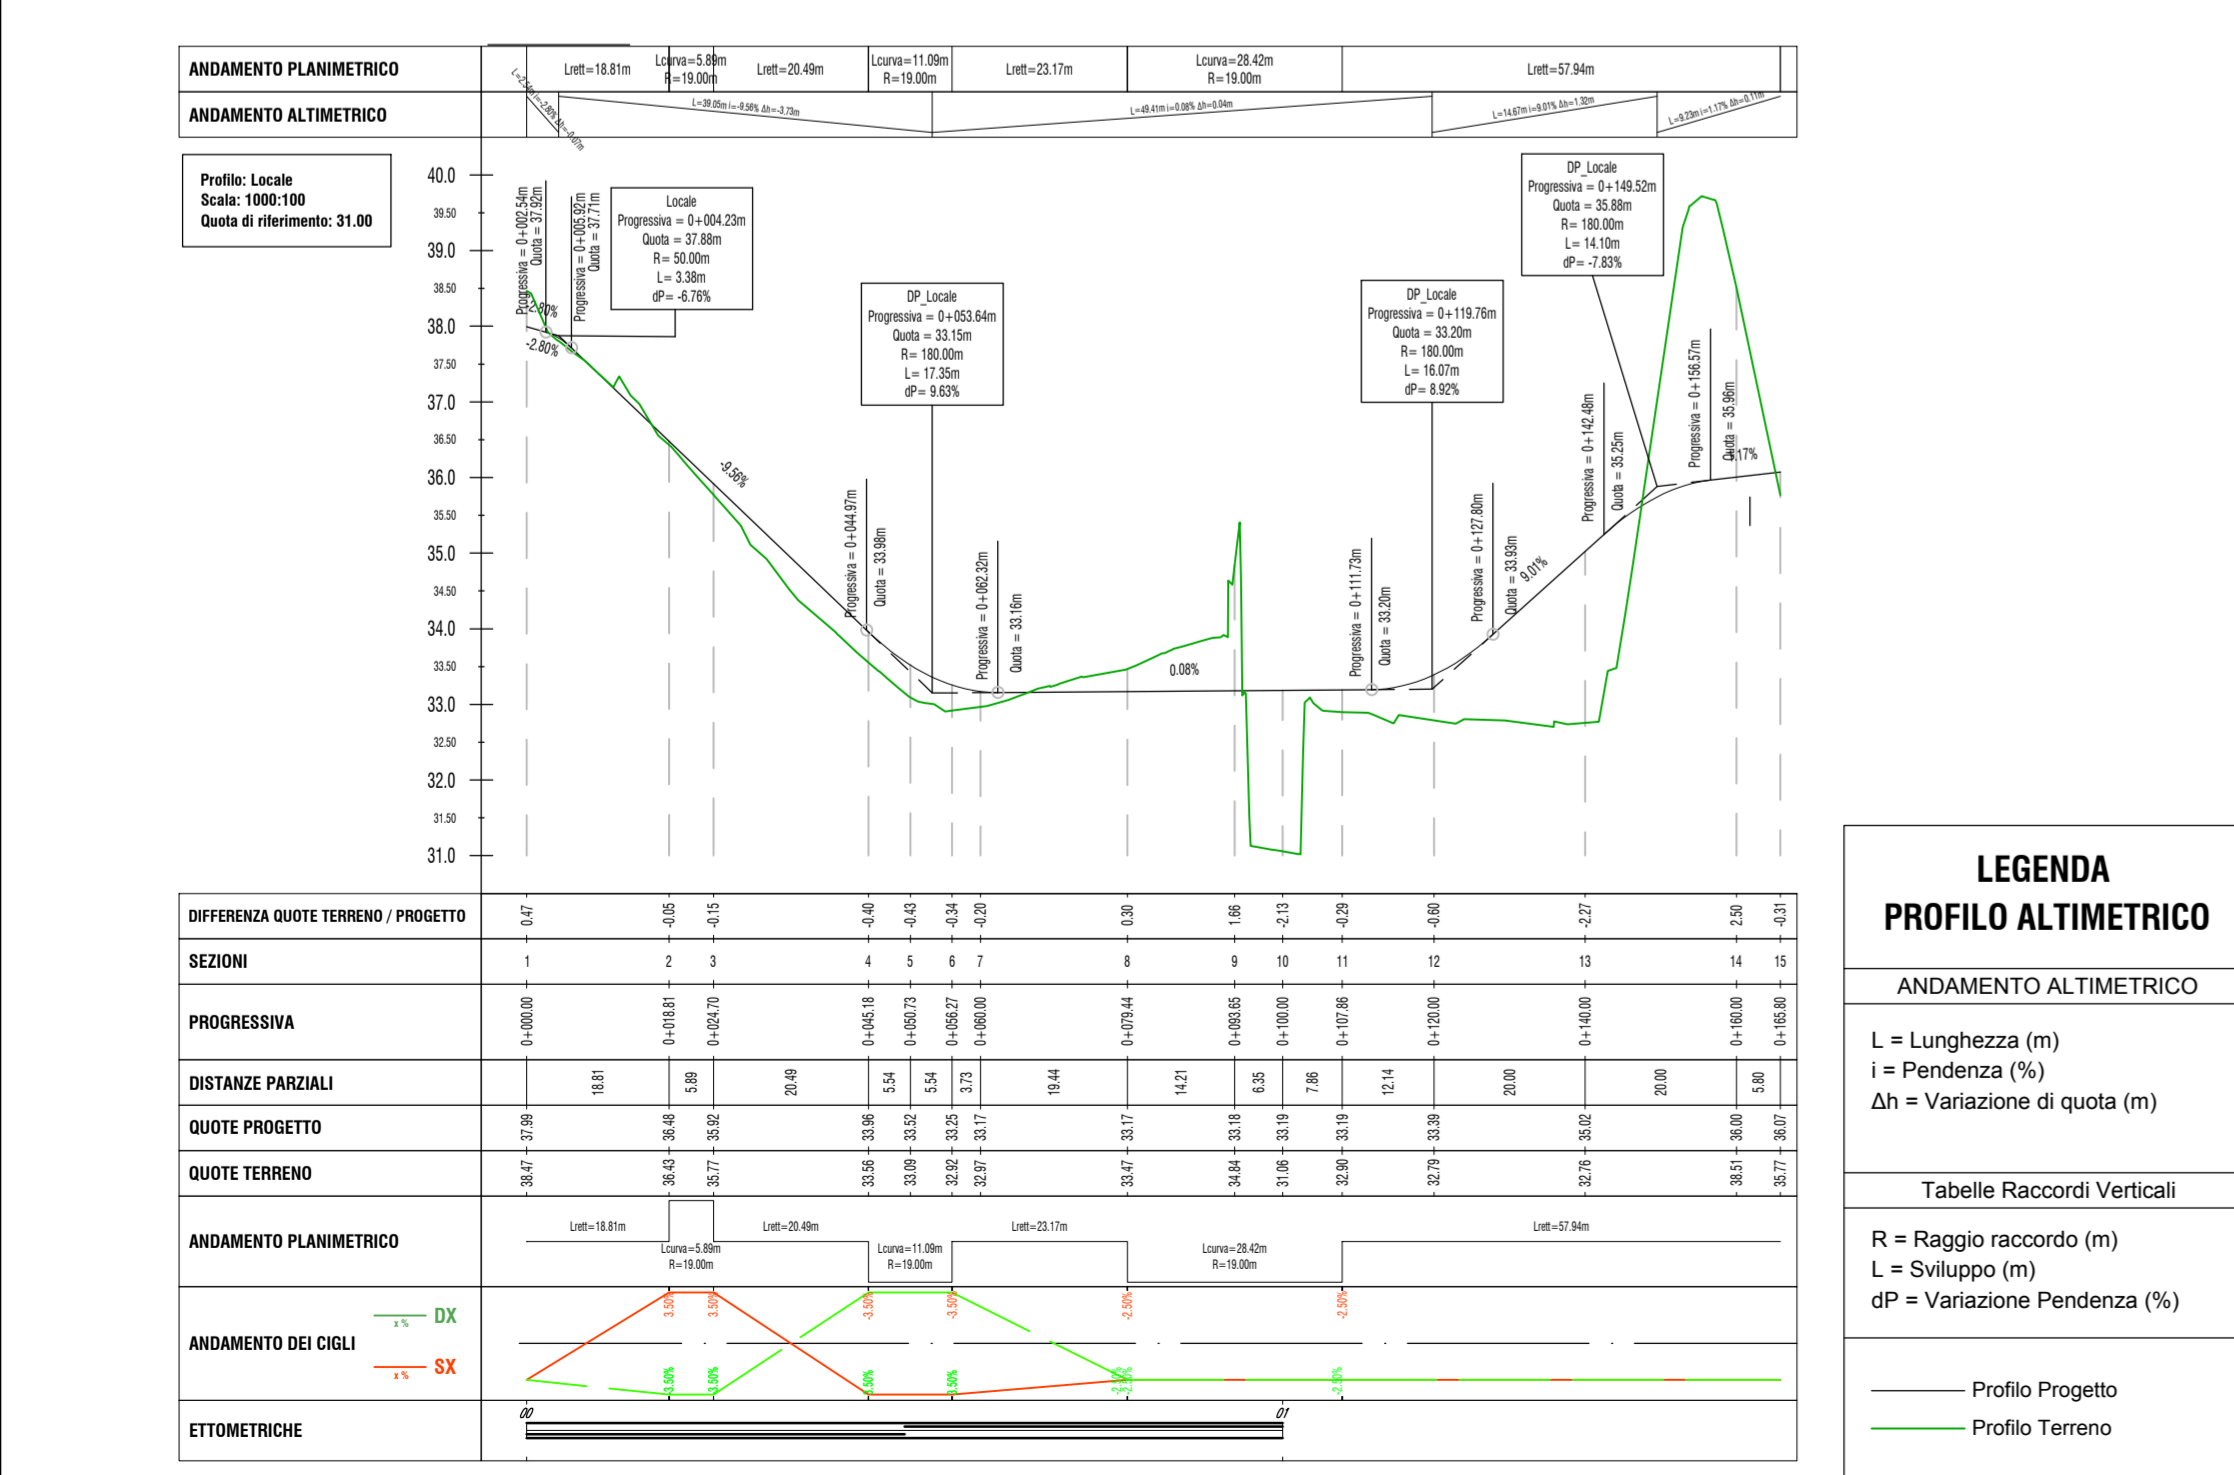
ANDAMENTO PLANIMETRICO
Lrett=18.81m Lcurva=5.89m R=19.00m Lrett=20.49m Lcurva=11.09m R=19.00m Lrett=23.17m Lcurva=28.42m R=19.00m Lrett=57.94m

ANDAMENTO ALTIMETRICO
L=2.54m i=-2.80% Δh=-0.07m
L=39.05m i=-9.56% Δh=-3.73m
L=49.41m i=0.08% Δh=0.04m
L=14.67m i=9.01% Δh=1.32m
L=9.23m i=1.17% Δh=0.11m

Profilo: Locale
Scala: 1000:100
Quota di riferimento: 31.00

40.0
39.50
39.0
38.50
38.0
37.50
37.0
36.50
36.0
35.50
35.0
34.50
34.0
33.50
33.0
32.50
32.0
31.50
31.0

Progressiva = 0+002.54m Quota = 37.92m
Progressiva = 0+005.92m Quota = 37.71m

Locale
Progressiva = 0+004.23m
Quota = 37.88m
R= 50.00m
L= 3.38m
dP= -6.76%

-2.80%
-2.80%
-9.56%

DP_Locale
Progressiva = 0+053.64m
Quota = 33.15m
R= 180.00m
L= 17.35m
dP= 9.63%

Progressiva = 0+044.97m Quota = 33.98m
Progressiva = 0+062.32m Quota = 33.16m

0.08%

DP_Locale
Progressiva = 0+119.76m
Quota = 33.20m
R= 180.00m
L= 16.07m
dP= 8.92%

Progressiva = 0+111.73m Quota = 33.20m
Progressiva = 0+127.80m Quota = 33.93m
9.01%

DP_Locale
Progressiva = 0+149.52m
Quota = 35.88m
R= 180.00m
L= 14.10m
dP= -7.83%

Progressiva = 0+142.48m Quota = 35.25m
Progressiva = 0+156.57m Quota = 35.96m
1.17%

| DIFFERENZA QUOTE TERRENO / PROGETTO | 0.47 | -0.05 | -0.15 | -0.40 | -0.43 | -0.34 | -0.20 | 0.30 | 1.66 | -2.13 | -0.29 | -0.60 | -2.27 | 2.50 | -0.31 |
|---|---|---|---|---|---|---|---|---|---|---|---|---|---|---|---|
| SEZIONI | 1 | 2 | 3 | 4 | 5 | 6 | 7 | 8 | 9 | 10 | 11 | 12 | 13 | 14 | 15 |
| PROGRESSIVA | 0+000.00 | 0+018.81 | 0+024.70 | 0+045.18 | 0+050.73 | 0+056.27 | 0+060.00 | 0+079.44 | 0+093.65 | 0+100.00 | 0+107.86 | 0+120.00 | 0+140.00 | 0+160.00 | 0+165.80 |
| DISTANZE PARZIALI | 18.81 | 5.89 | 20.49 | 5.54 | 5.54 | 3.73 | 19.44 | 14.21 | 6.35 | 7.86 | 12.14 | 20.00 | 20.00 | 5.80 | |
| QUOTE PROGETTO | 37.99 | 36.48 | 35.92 | 33.96 | 33.52 | 33.25 | 33.17 | 33.17 | 33.18 | 33.19 | 33.19 | 33.39 | 35.02 | 36.00 | 36.07 |
| QUOTE TERRENO | 38.47 | 36.43 | 35.77 | 33.56 | 33.09 | 32.92 | 32.97 | 33.47 | 34.84 | 31.06 | 32.90 | 32.79 | 32.76 | 38.51 | 35.77 |

ANDAMENTO PLANIMETRICO
Lrett=18.81m Lcurva=5.89m R=19.00m Lrett=20.49m Lcurva=11.09m R=19.00m Lrett=23.17m Lcurva=28.42m R=19.00m Lrett=57.94m

ANDAMENTO DEI CIGLI
x % DX
x % SX
-3.50% -3.50% -3.50% -3.50% -2.50% -2.50%
3.50% 3.50% 3.50% 3.50% -2.50% -2.50% -2.50%

ETTOMETRICHE
00 01

LEGENDA
PROFILO ALTIMETRICO

ANDAMENTO ALTIMETRICO
L = Lunghezza (m)
i = Pendenza (%)
Δh = Variazione di quota (m)

Tabelle Raccordi Verticali
R = Raggio raccordo (m)
L = Sviluppo (m)
dP = Variazione Pendenza (%)

Profilo Progetto
Profilo Terreno